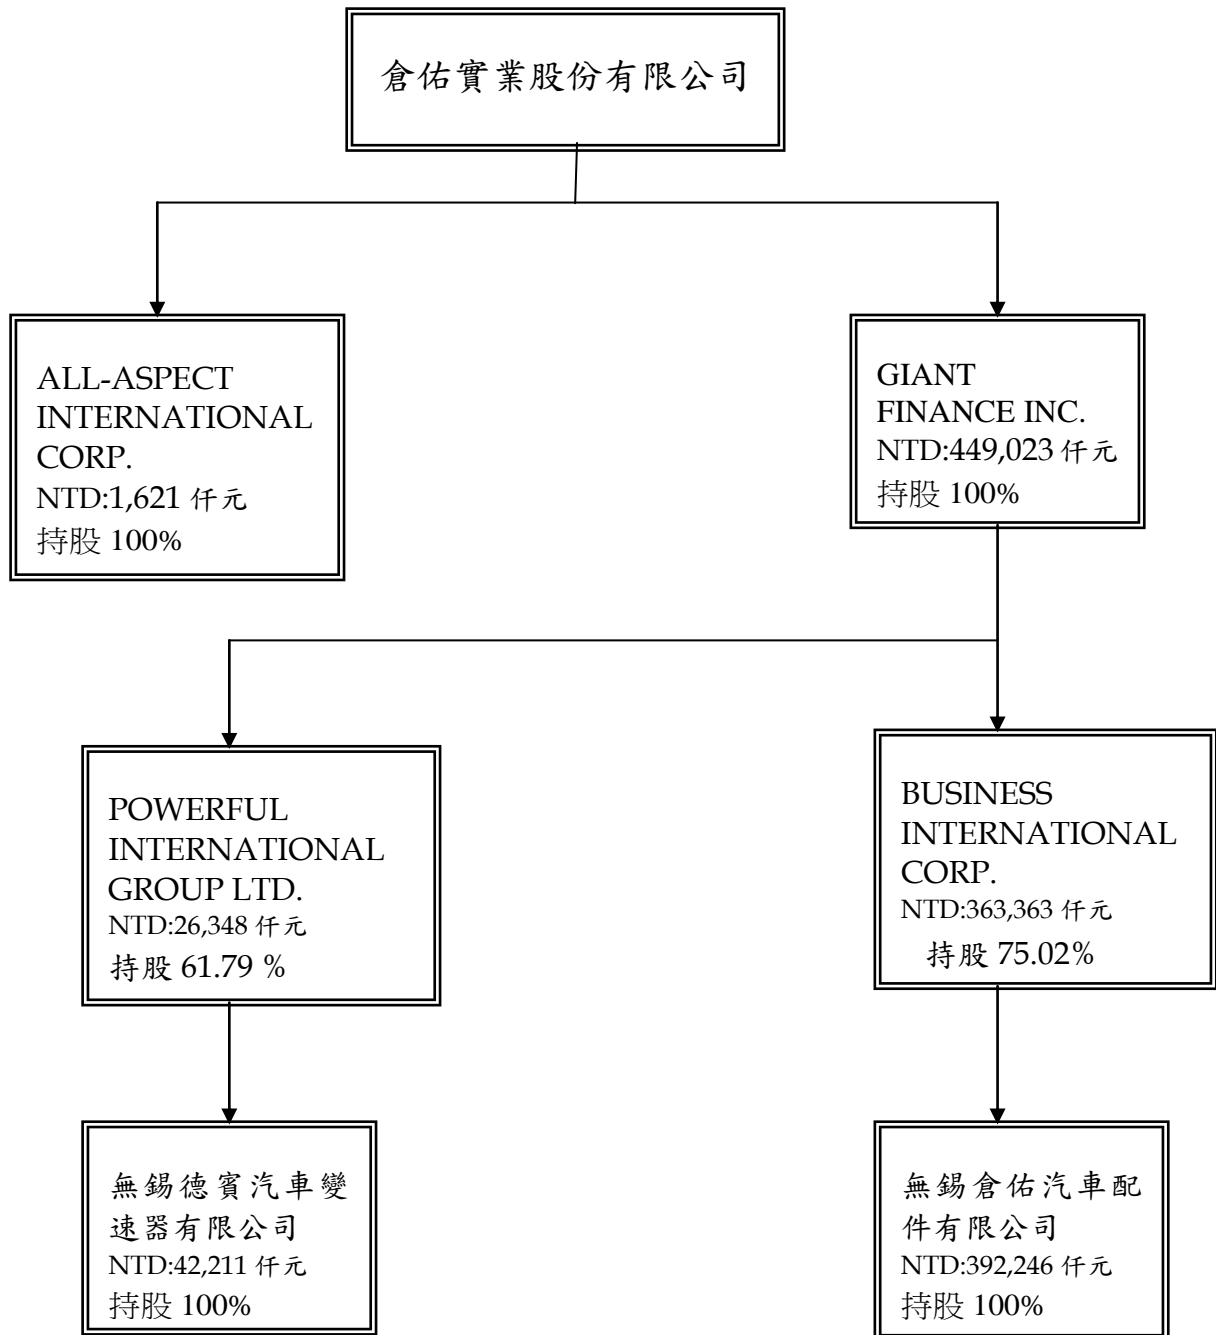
倉佑實業股份有限公司

ALL-ASPECT INTERNATIONAL CORP.
NTD:1,621 仟元
持股 100%

GIANT FINANCE INC.
NTD:449,023 仟元
持股 100%

POWERFUL INTERNATIONAL GROUP LTD.
NTD:26,348 仟元
持股 61.79 %

BUSINESS INTERNATIONAL CORP.
NTD:363,363 仟元
持股 75.02%

無錫德賓汽車變速器有限公司
NTD:42,211 仟元
持股 100%

無錫倉佑汽車配件有限公司
NTD:392,246 仟元
持股 100%